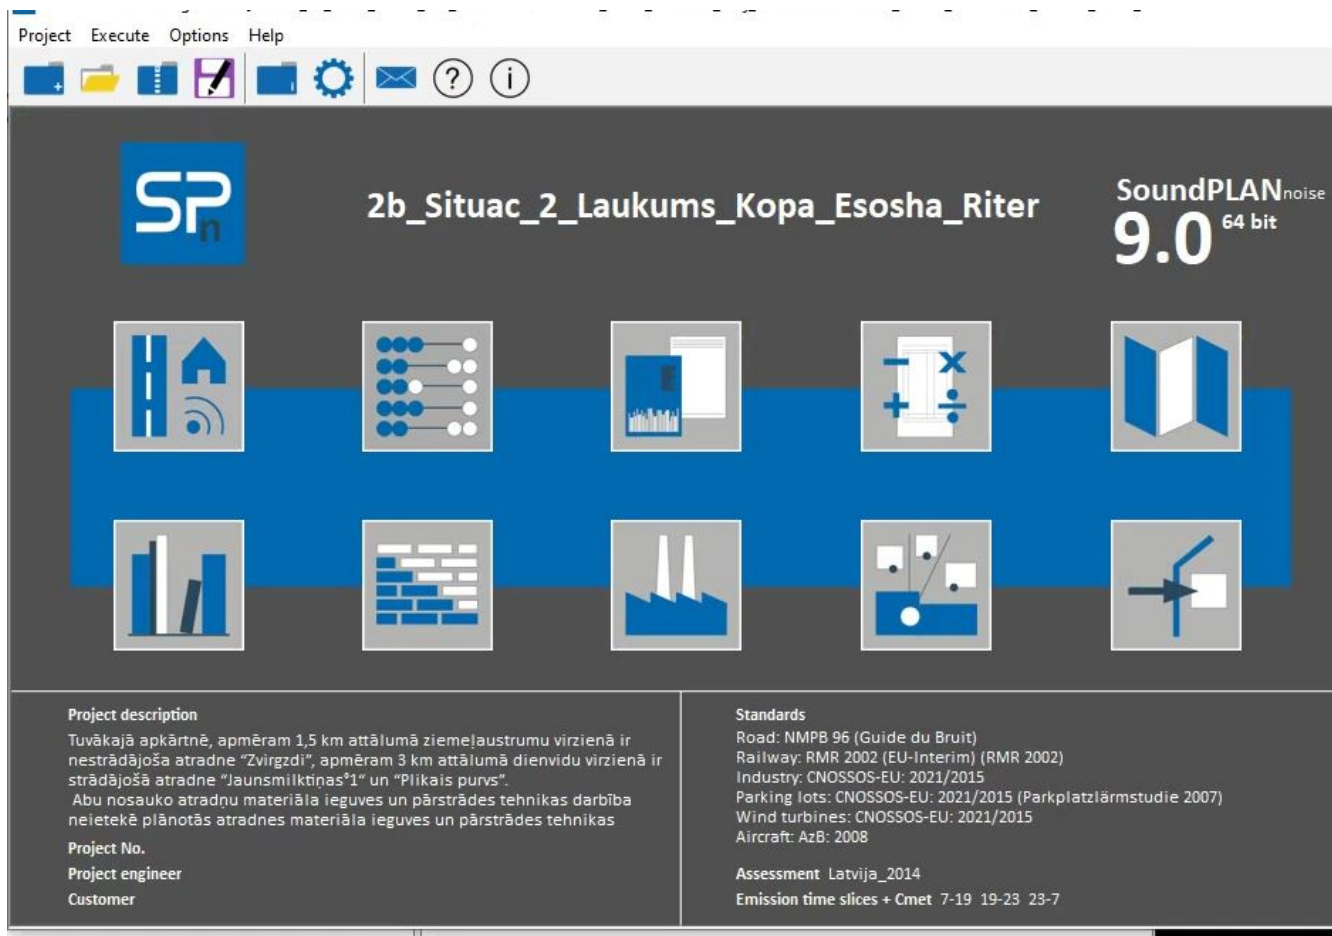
Project Execute Options Help

SPn

2b_Situac_2_Laukums_Kopa_Esosha_Riter

SoundPLANnoise
9.0 64 bit

Project description
Tuvākajā apkārtnē, apmēram 1,5 km attālumā ziemeļaustrumu virzienā ir nestrādājoša atradne "Zvirgzdi", apmēram 3 km attālumā dienvidu virzienā ir strādājošā atradne "Jaunsmilktiņas°1" un "Plikais purvs".
Abu nosauko atradņu materiāla ieguves un pārstrādes tehnikas darbība neietekē plānotās atradnes materiāla ieguves un pārstrādes tehnikas

Project No.
Project engineer
Customer

Standards
Road: NMPB 96 (Guide du Bruit)
Railway: RMR 2002 (EU-Interim) (RMR 2002)
Industry: CNOSSOS-EU: 2021/2015
Parking lots: CNOSSOS-EU: 2021/2015 (Parkplatzlärmstudie 2007)
Wind turbines: CNOSSOS-EU: 2021/2015
Aircraft: AzB: 2008

Assessment Latvija_2014
Emission time slices + Cmet 7-19 19-23 23-7